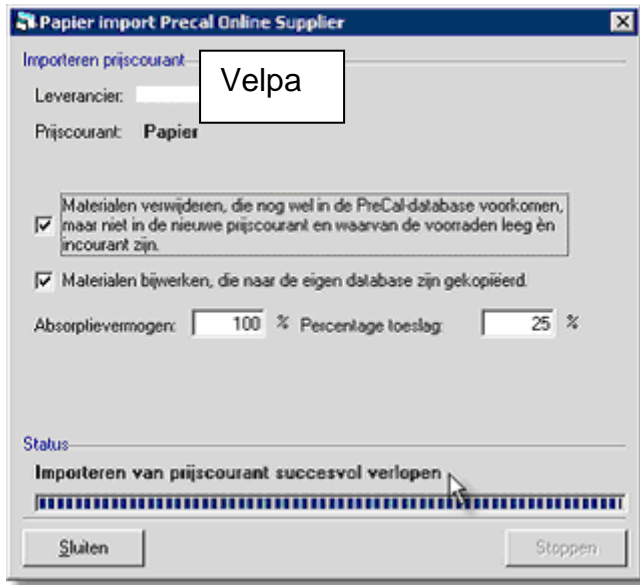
Papier import Precal Online Supplier

Importeren prijscourant

Velpa

Leverancier:

Prijscourant: Papier

Materialen verwijderen, die nog wel in de PreCal-database voorkomen, maar niet in de nieuwe prijscourant en waarvan de voorraden leeg èn incourant zijn.

Materialen bijwerken, die naar de eigen database zijn gekopiëerd.

Absorptievermogen: 100 % Percentage toeslag: 25 %

Status

Importeren van prijscourant succesvol verlopen

Sluiten

Stoppen